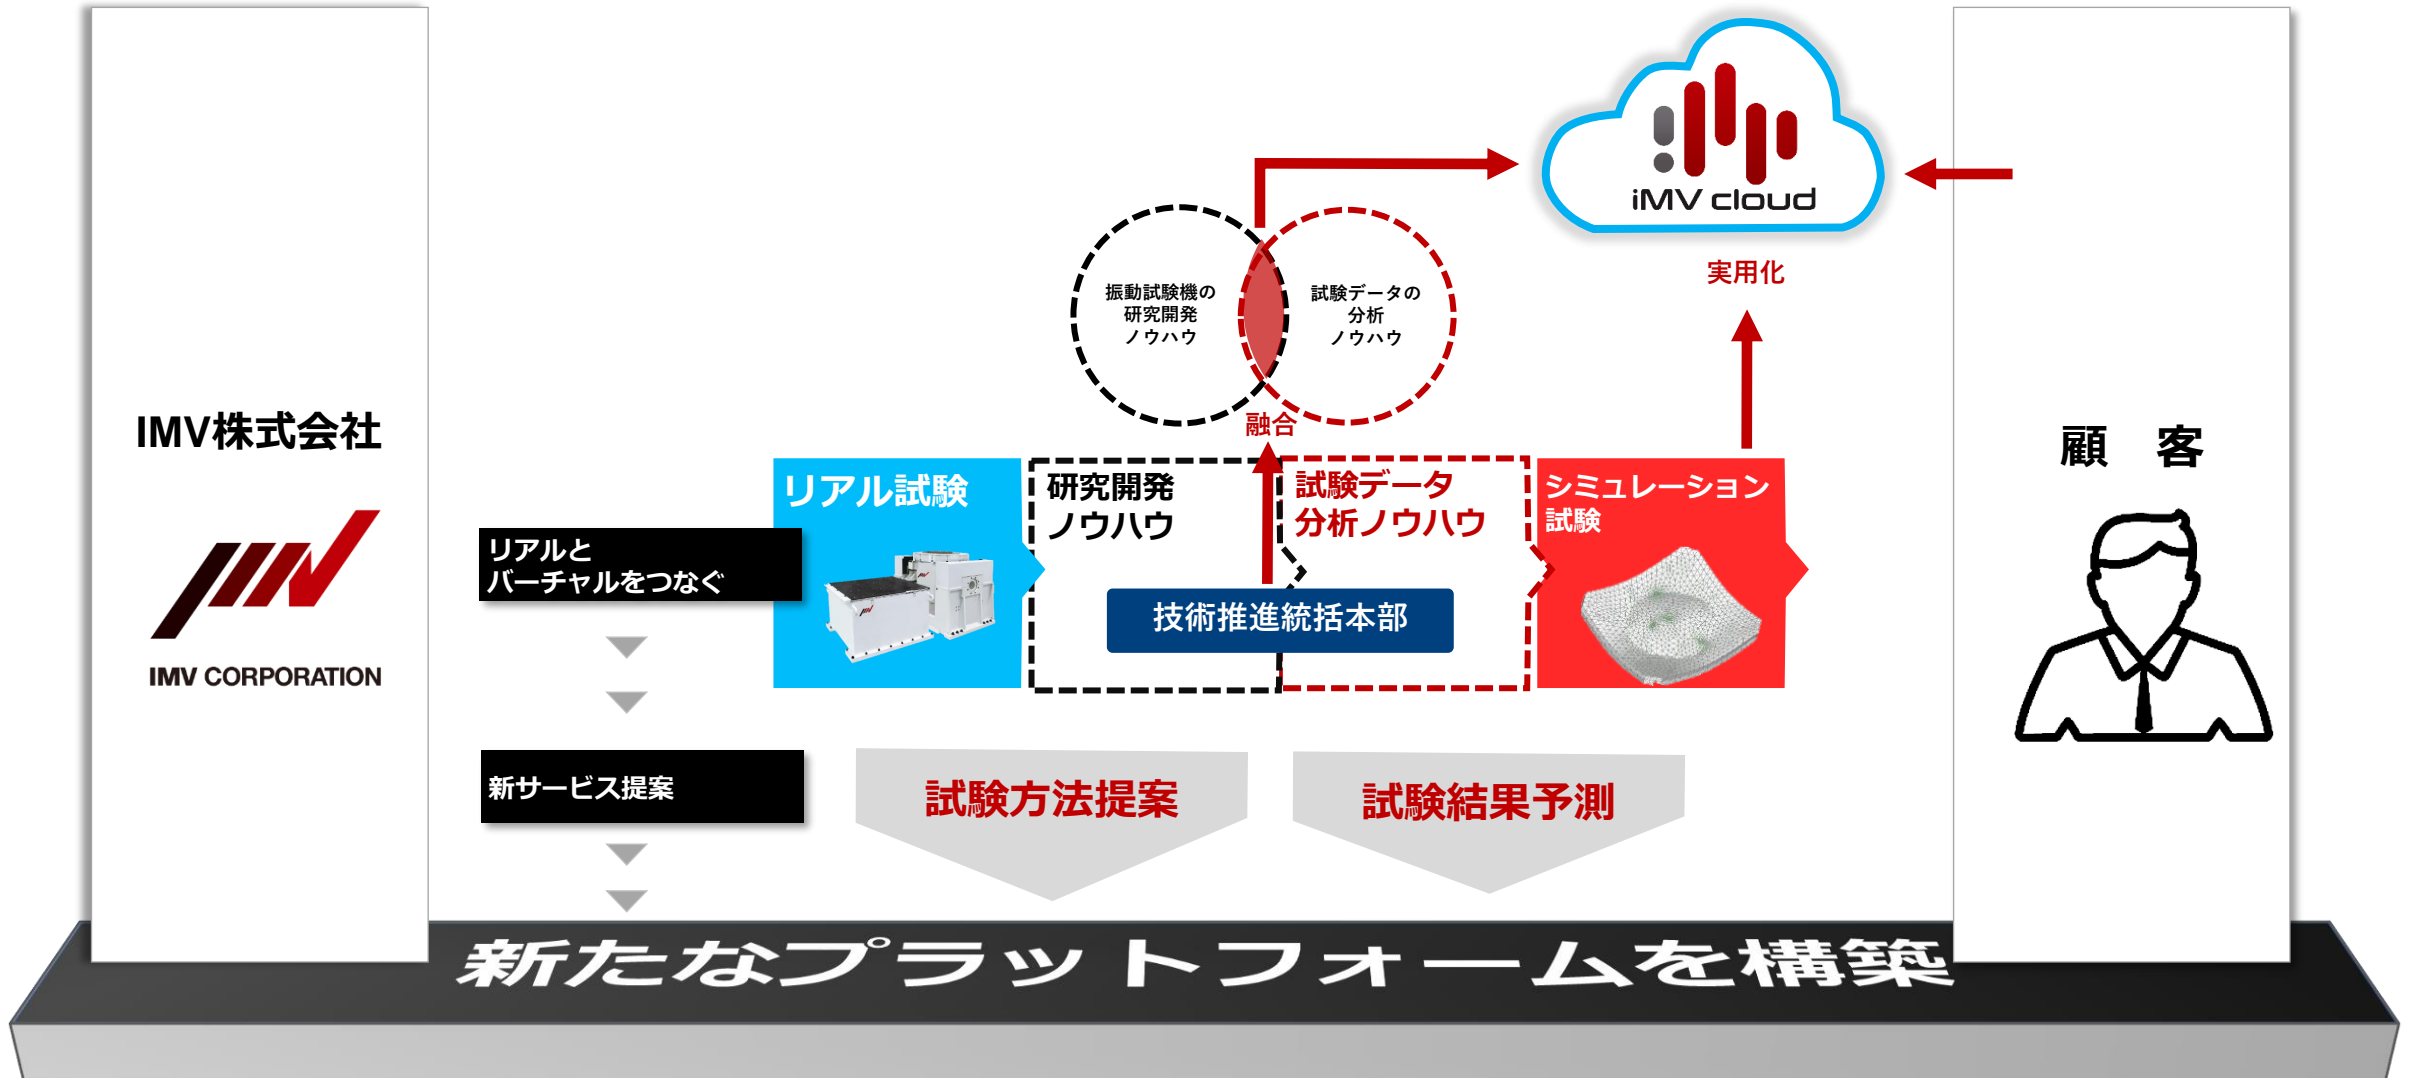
IMV株式会社

IMV CORPORATION

iMV cloud

実用化

振動試験機の
研究開発
ノウハウ

試験データの
分析
ノウハウ

融合

顧　客

リアルと
バーチャルをつなぐ

リアル試験

研究開発
ノウハウ

試験データ
分析ノウハウ

シミュレーション
試験

技術推進統括本部

新サービス提案

試験方法提案

試験結果予測

新たなプラットフォームを構築